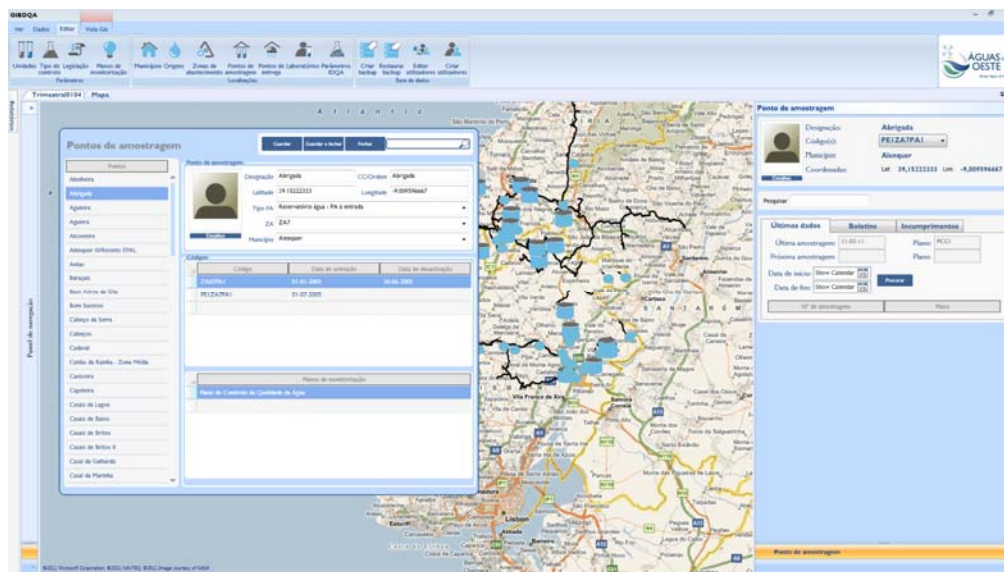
GIBDQA

Ver Dados Editar Vista Gis

Unidades Tipo de controlo Legislação Planos de monitorização
Parâmetros

Municípios Origens Zonas de abastecimento Pontos de amostragem Pontos de entrega Laboratórios Parâmetros IDQA
Localizações

Criar backup Restaurar backup Editar utilizadores Criar utilizadores
Base de dados

ÁGUAS OESTE

Trimestral0104 Mapa

Painel de navegação

Pontos de amostragem

Guardar Guardar e fechar Fechar

Pontos
Abelheira
Abrigada
Aguasiva
Aguieira
Alcoentre
Alenquer Gifarcetal EPAL
Antas
Baraçais
Bom Retiro do Vila
Bom Sucesso
Cabeço da Serra
Cabeços
Cadaval
Cardal da Rainha - Zona Média
Carreira
Capeleira
Casais da Lagoa
Casais do Baixo
Casais de Britos
Casais de Britos II
Casal da Galharda
Casal da Marinha

Ponto de amostragem
Designação Abrigada
CC/Ordem Abrigada
Latitude 39.15222333
Longitude -9.009596667
Tipo PA Reservatório água - PA à entrada
ZA ZA7
Município Alenquer
Detalhes

Códigos
| Código | Data de activação | Data de desactivação |
|---|---|---|
| ZAA7PA1 | 01-01-2005 | 30-06-2005 |
| PEIZA7PA1 | 01-07-2005 | |

Plano de monitorização
Plano de Controlo da Qualidade da Água

Vila Franca de Xira
Lisboa
Almeirim
Cartaxo
Santarém
Benavente
Samora Correia

Ponto de amostragem
Designação: Abrigada
Código(s): PEIZA7PA1
Município: Alenquer
Coordenadas: Lat: 39,15222333 Lon: -9,009596667
Detalhes

Pesquisar

Últimos dados Boletins Incumprimentos
Última amostragem: 15-03-11
Plano: PCCI
Próxima amostragem:
Plano:
Data de início: Show Calendar
Data de fim: Show Calendar
Procurar
Nº de amostragens Plano

Ponto de amostragem

©2011 Microsoft Corporation ©2011 NAVTEQ ©2011 Image courtesy of NASA